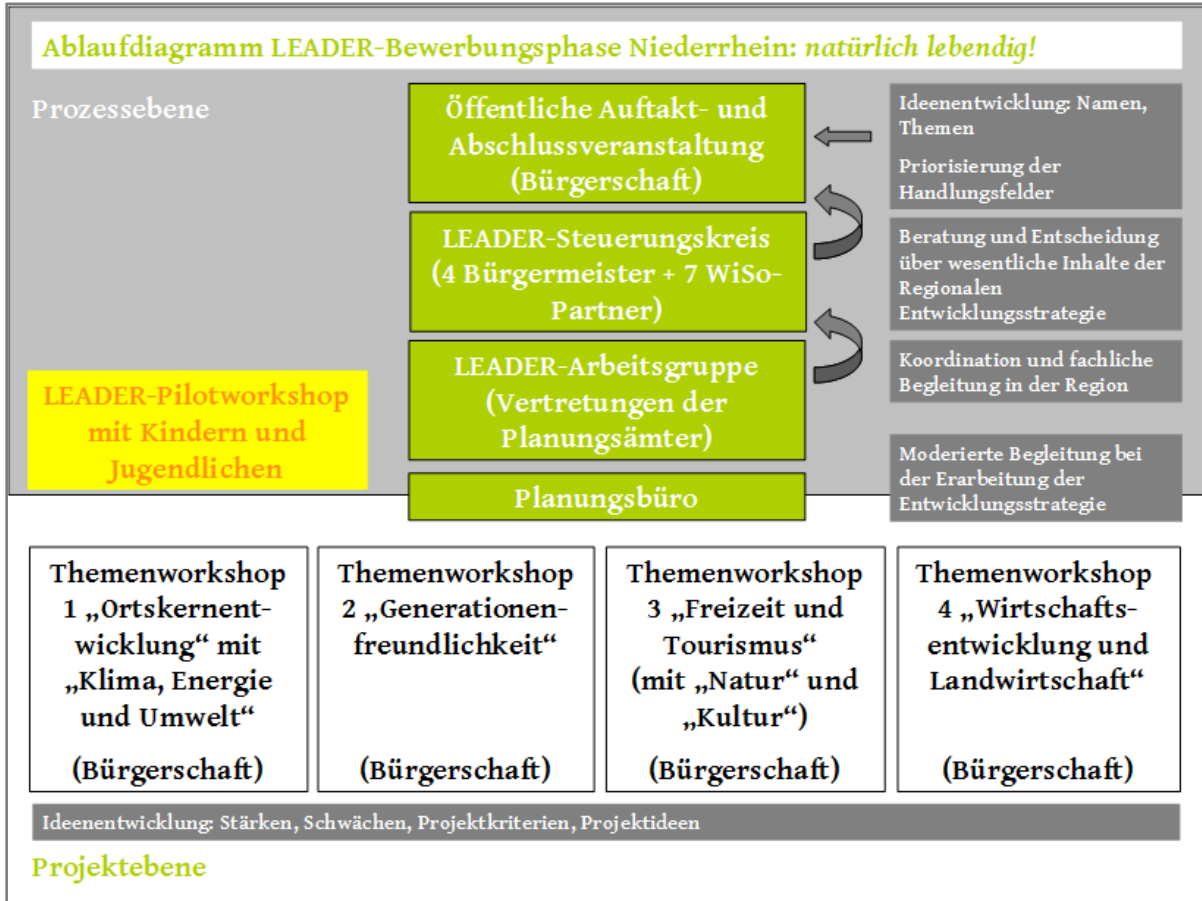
Ablaufdiagramm LEADER-Bewerbungsphase Niederrhein: natürlich lebendig!

Prozessebene

Öffentliche Auftakt- und Abschlussveranstaltung (Bürgerschaft)

Ideenentwicklung: Namen, Themen

Priorisierung der Handlungsfelder

LEADER-Steuerungskreis (4 Bürgermeister + 7 WiSo-Partner)

Beratung und Entscheidung über wesentliche Inhalte der Regionalen Entwicklungsstrategie

LEADER-Arbeitsgruppe (Vertretungen der Planungsämter)

Koordination und fachliche Begleitung in der Region

LEADER-Pilotworkshop mit Kindern und Jugendlichen

Planungsbüro

Moderierte Begleitung bei der Erarbeitung der Entwicklungsstrategie

Themenworkshop 1 „Ortskernentwicklung“ mit „Klima, Energie und Umwelt“

(Bürgerschaft)

Themenworkshop 2 „Generationenfreundlichkeit“

(Bürgerschaft)

Themenworkshop 3 „Freizeit und Tourismus“ (mit „Natur“ und „Kultur“)

(Bürgerschaft)

Themenworkshop 4 „Wirtschaftsentwicklung und Landwirtschaft“

(Bürgerschaft)

Ideenentwicklung: Stärken, Schwächen, Projektkriterien, Projektideen

Projektebene